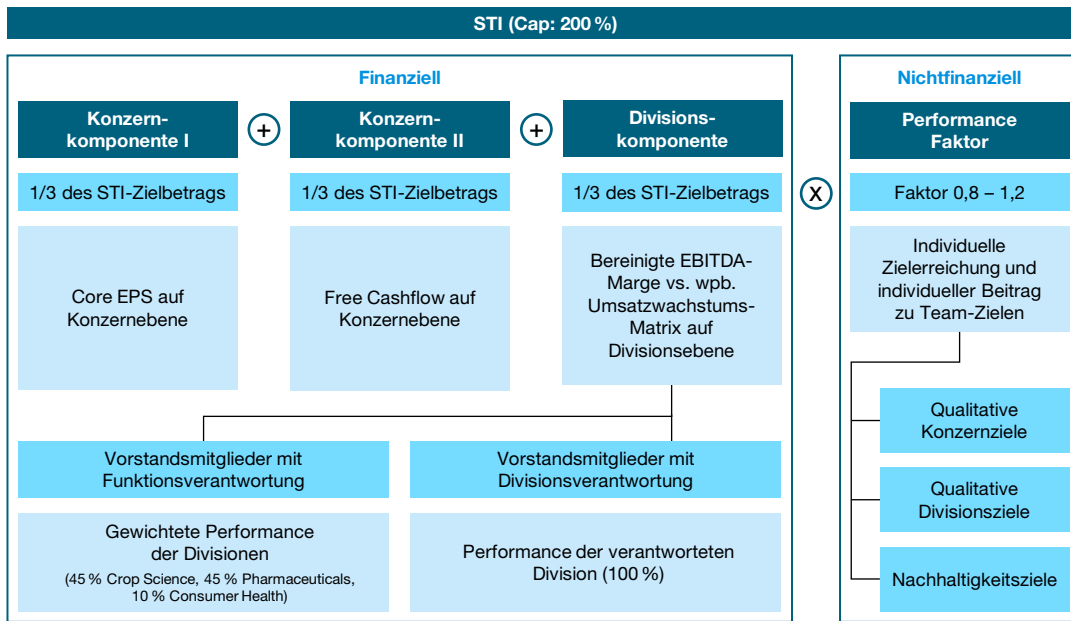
STI (Cap: 200 %)

Finanziell

Konzernkomponente I

+

Konzernkomponente II

+

Divisionskomponente

1/3 des STI-Zielbetrags

1/3 des STI-Zielbetrags

1/3 des STI-Zielbetrags

Core EPS auf Konzernebene

Free Cashflow auf Konzernebene

Bereinigte EBITDA-Marge vs. wpb. Umsatzwachstums-Matrix auf Divisionsebene

Vorstandsmitglieder mit Funktionsverantwortung

Gewichtete Performance der Divisionen

(45 % Crop Science, 45 % Pharmaceuticals, 10 % Consumer Health)

Vorstandsmitglieder mit Divisionsverantwortung

Performance der verantworteten Division (100 %)

X

Nichtfinanziell

Performance Faktor

Faktor 0,8 – 1,2

Individuelle Zielerreichung und individueller Beitrag zu Team-Zielen

Qualitative Konzernziele

Qualitative Divisionsziele

Nachhaltigkeitsziele